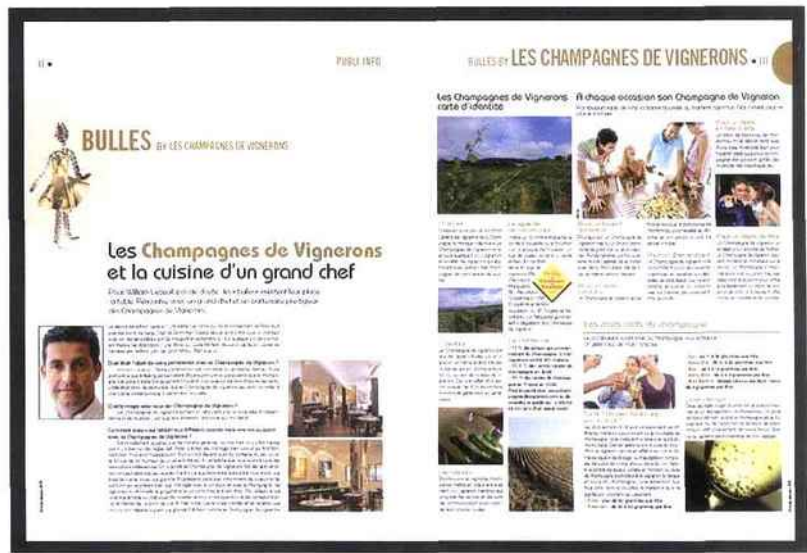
II •

PUBLI INFO

BULLES BY LES CHAMPAGNES DE VIGNERONS • III

BULLES BY LES CHAMPAGNES DE VIGNERONS

Les Champagnes de Vignerons et la cuisine d'un grand chef

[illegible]

Les Champagnes de Vignerons carte d'identité

À chaque occasion son Champagne de Vignerons

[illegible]

Les accords du champagne

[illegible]